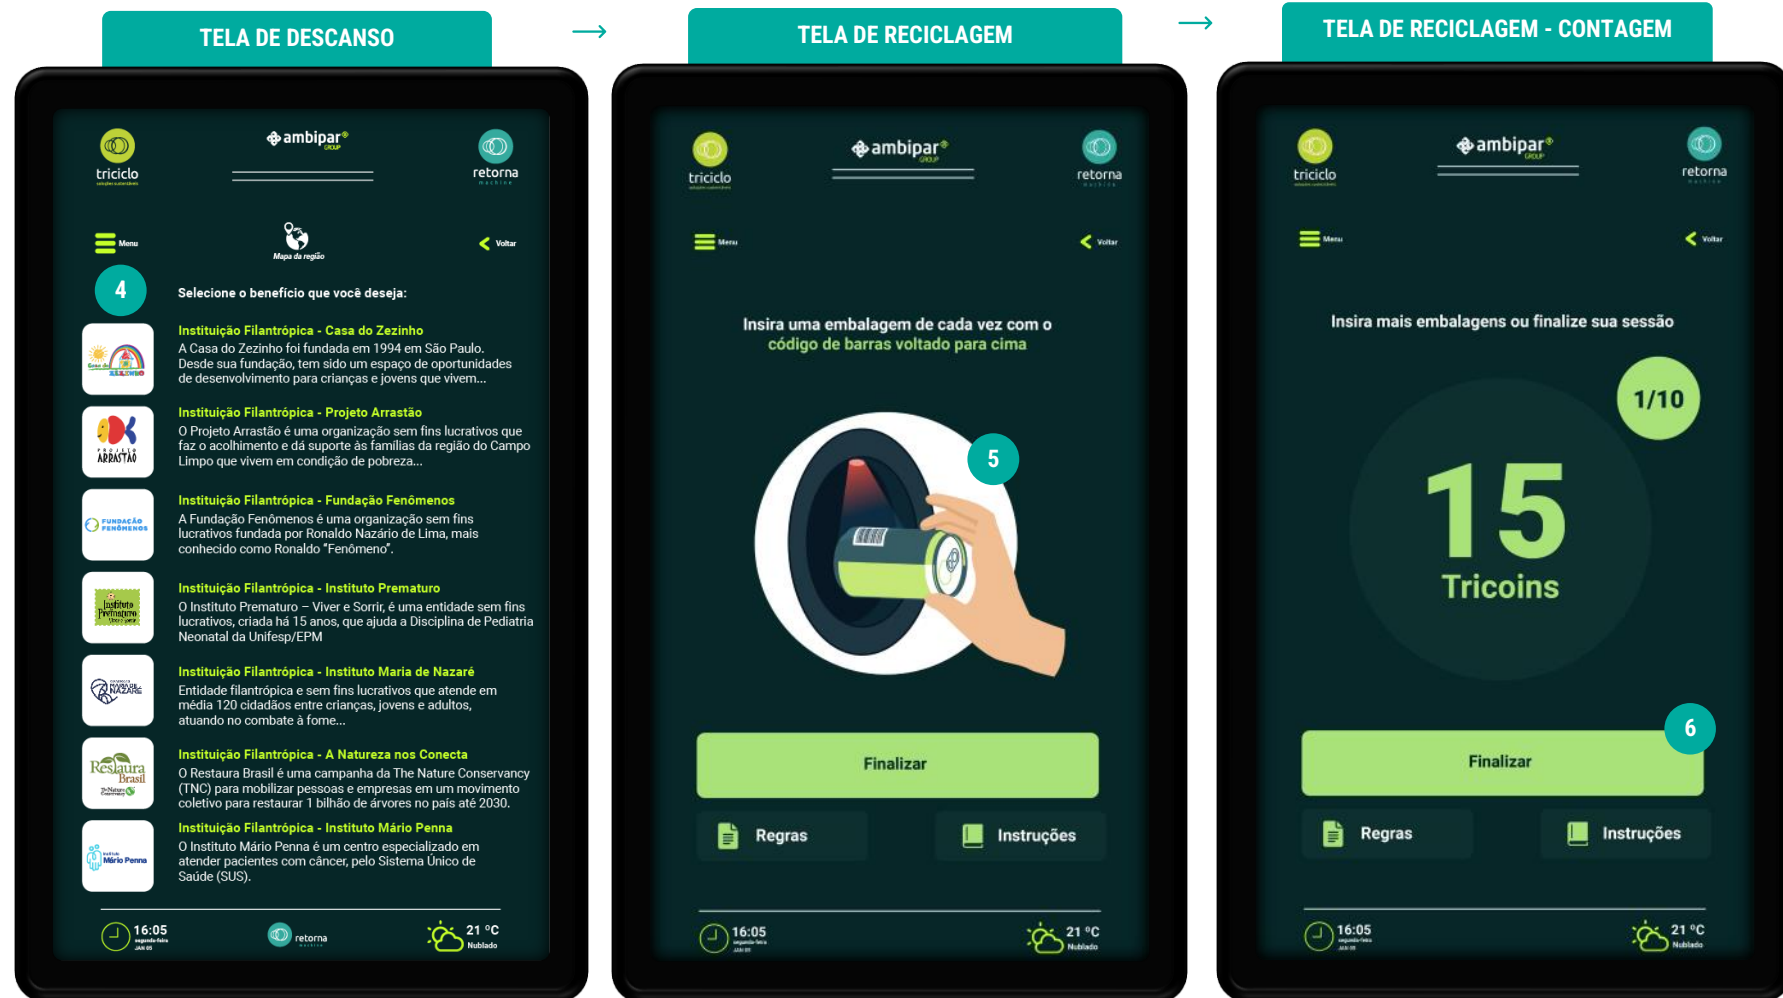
TELA DE DESCANSO

triciclo

ambipar GROUP

retorna

Menu

Mapa da região

Voltar

4

Selecione o benefício que você deseja:

Instituição Filantrópica - Casa do Zezinho
A Casa do Zezinho foi fundada em 1994 em São Paulo. Desde sua fundação, tem sido um espaço de oportunidades de desenvolvimento para crianças e jovens que vivem...

Instituição Filantrópica - Projeto Arrastão
O Projeto Arrastão é uma organização sem fins lucrativos que faz o acolhimento e dá suporte às famílias da região do Campo Limpo que vivem em condição de pobreza...

Instituição Filantrópica - Fundação Fenômenos
A Fundação Fenômenos é uma organização sem fins lucrativos fundada por Ronaldo Nazário de Lima, mais conhecido como Ronaldo "Fenômeno".

Instituição Filantrópica - Instituto Prematuro
O Instituto Prematuro – Viver e Sorrir, é uma entidade sem fins lucrativos, criada há 15 anos, que ajuda a Disciplina de Pediatria Neonatal da Unifesp/EPM

Instituição Filantrópica - Instituto Maria de Nazaré
Entidade filantrópica e sem fins lucrativos que atende em média 120 cidadãos entre crianças, jovens e adultos, atuando no combate à fome...

Instituição Filantrópica - A Natureza nos Conecta
O Restaura Brasil é uma campanha da The Nature Conservancy (TNC) para mobilizar pessoas e empresas em um movimento coletivo para restaurar 1 bilhão de árvores no país até 2030.

Instituição Filantrópica - Instituto Mário Penna
O Instituto Mário Penna é um centro especializado em atender pacientes com câncer, pelo Sistema Único de Saúde (SUS).

16:05

retorna

21 °C
Nublado

TELA DE RECICLAGEM

triciclo

ambipar GROUP

retorna

Menu

Voltar

Insira uma embalagem de cada vez com o código de barras voltado para cima

5

Finalizar

Regras

Instruções

16:05

21 °C
Nublado

TELA DE RECICLAGEM - CONTAGEM

triciclo

ambipar GROUP

retorna

Menu

Voltar

Insira mais embalagens ou finalize sua sessão

1/10

15
Tricoins

6

Finalizar

Regras

Instruções

16:05

21 °C
Nublado